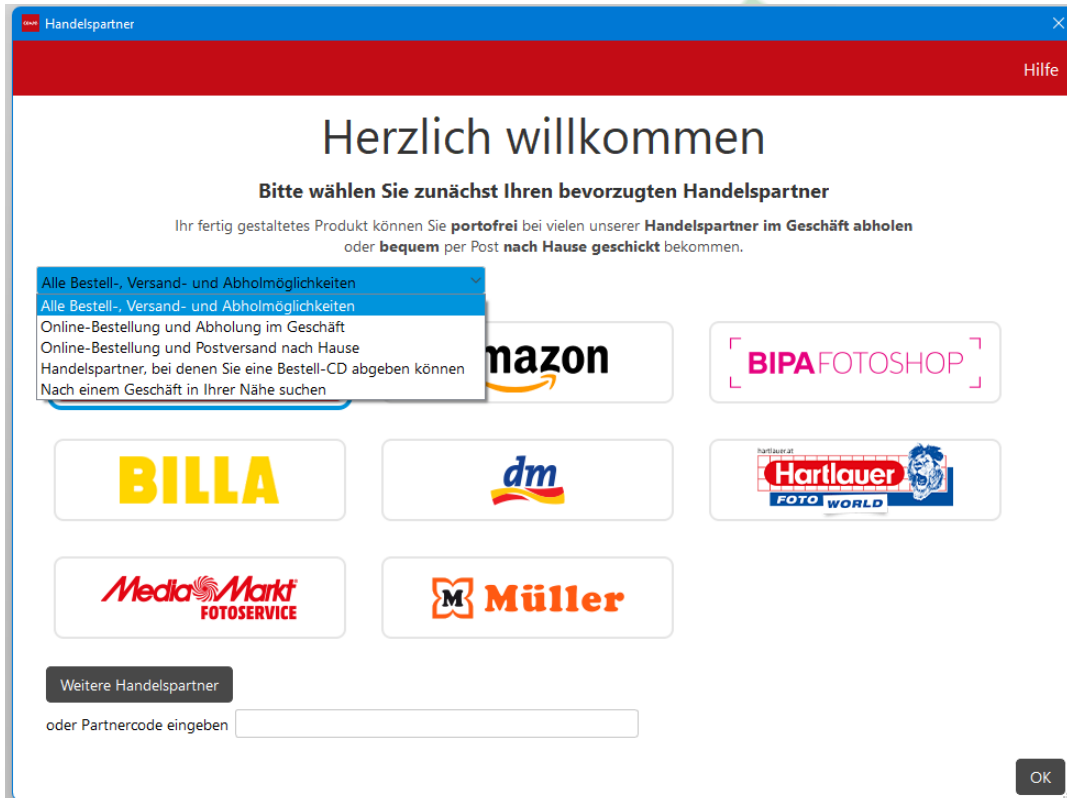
Handelspartner

Hilfe

Herzlich willkommen

Bitte wählen Sie zunächst Ihren bevorzugten Handelspartner

Ihr fertig gestaltetes Produkt können Sie portofrei bei vielen unserer Handelspartner im Geschäft abholen oder bequem per Post nach Hause geschickt bekommen.

Alle Bestell-, Versand- und Abholmöglichkeiten

Alle Bestell-, Versand- und Abholmöglichkeiten
Online-Bestellung und Abholung im Geschäft
Online-Bestellung und Postversand nach Hause
Handelspartner, bei denen Sie eine Bestell-CD abgeben können
Nach einem Geschäft in Ihrer Nähe suchen

amazon

BIPA FOTOSHOP

BILLA

dm

hartlauer.at
Hartlauer
FOTO WORLD

MediaMarkt
FOTOSERVICE

Müller

Weitere Handelspartner

oder Partnercode eingeben

OK